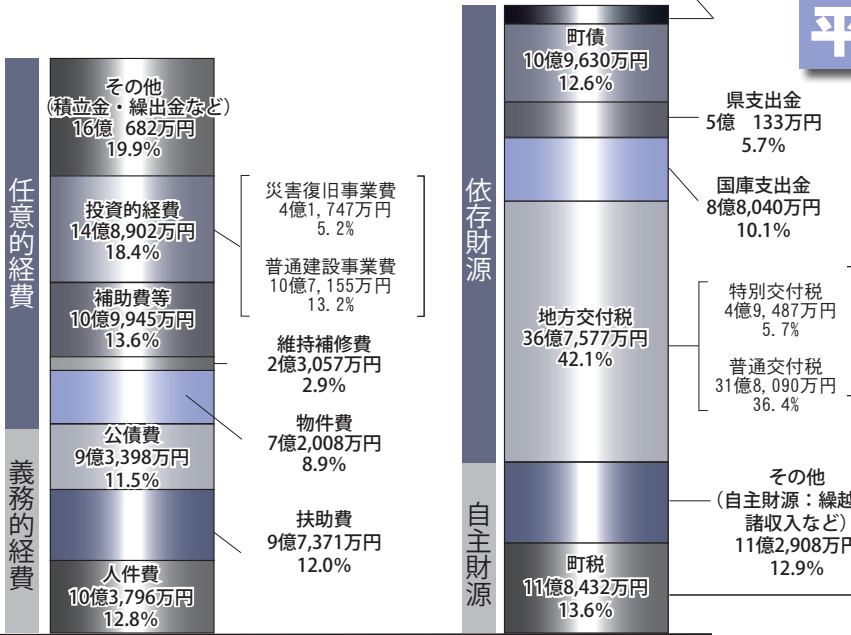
任意的経費

その他
(積立金・繰出金など)
16億 682万円
19.9%

投資的経費
14億8,902万円
18.4%

災害復旧事業費
4億1,747万円
5.2%

普通建設事業費
10億7,155万円
13.2%

補助費等
10億9,945万円
13.6%

維持補修費
2億3,057万円
2.9%

物件費
7億2,008万円
8.9%

義務的経費

公債費
9億3,398万円
11.5%

扶助費
9億7,371万円
12.0%

人件費
10億3,796万円
12.8%

依存財源

町債
10億9,630万円
12.6%

県支出金
5億 133万円
5.7%

国庫支出金
8億8,040万円
10.1%

地方交付税
36億7,577万円
42.1%

特別交付税
4億9,487万円
5.7%

普通交付税
31億8,090万円
36.4%

自主財源

その他
(自主財源:繰越
諸収入など)
11億2,908万円
12.9%

町税
11億8,432万円
13.6%

平